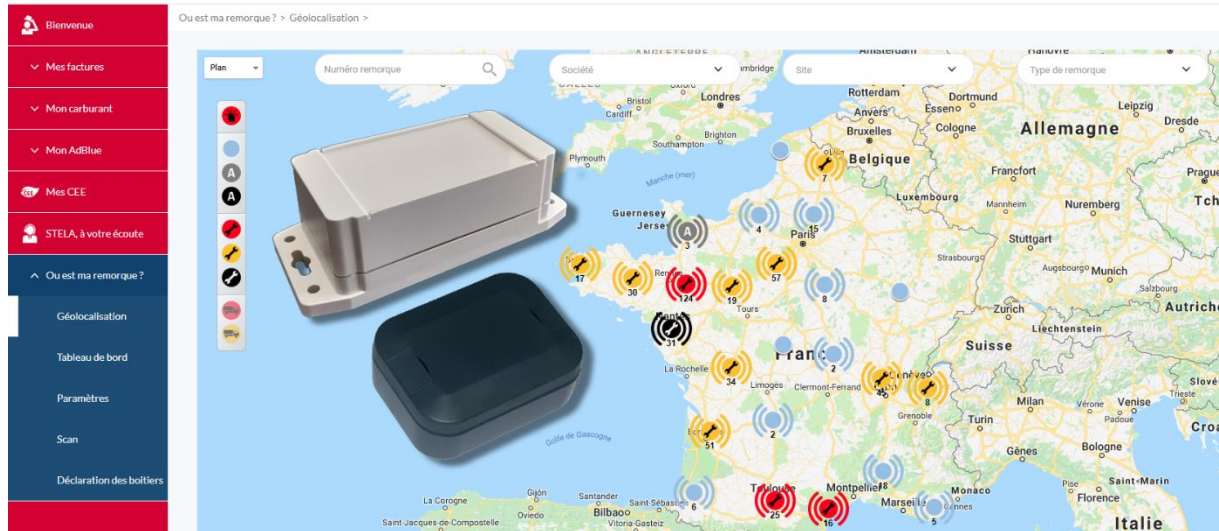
Bienvenue
Mes factures
Mon carburant
Mon AdBlue
Mes CEE
STELA, à votre écoute
Ou est ma remorque ?
Géolocalisation
Tableau de bord
Paramètres
Scan
Déclaration des boitiers

Ou est ma remorque ? > Géolocalisation >

Plan
Numéro remorque
Société
Site
Type de remorque

A
A

Londres
Bristol
Cardiff
Brighton
Southampton
Plymouth
Manche (mer)
Guernesey
Jersey
Rennes
Tours
Nantes
La Rochelle
Limoges
Clermont-Ferrand
Bordeaux
Golfe de Gascogne
Toulouse
Montpellier
Marseille
Cannes
Monaco
Grenoble
Genève
Paris
France
Strasbourg
Rotterdam
Anvers
Bruxelles
Belgique
Luxembourg
Essen
Dortmund
Cologne
Allemagne
Leipzig
Dresde
Francfort
Mannheim
Nuremberg
Stuttgart
Augsbourg
Munich
Salzbourg
Zurich
Liechtenstein
Suisse
Autriche
Milan
Venise
Vérone
Turin
Gênes
Bologne
Saint-Marin
Florence
Italie
Pise
Croa
Slové
Tch
Prague
La Corogne
Gijón
Santander
Saint-Sébastien
Bilbao
Oviedo
Vitoria-Gasteiz
Saint-Jacques-de-Compostelle
Amsterdam
Hanovre
Cambridge

3
17
30
124
19
57
4
15
7
8
31
34
2
2
51
6
25
16
18
5
45
8